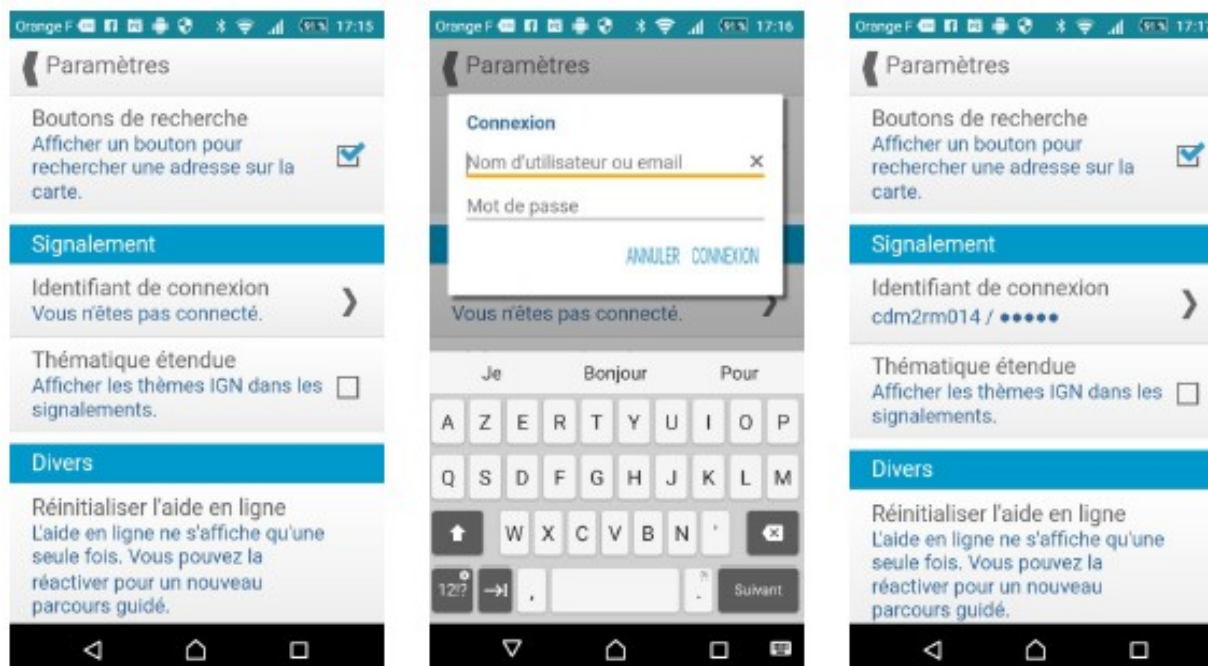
Orange F 91% 17:15

Paramètres

Boutons de recherche
Afficher un bouton pour rechercher une adresse sur la carte.

Signalement

Identifiant de connexion
Vous n'êtes pas connecté.

Thématique étendue
Afficher les thèmes IGN dans les signalements.

Divers

Réinitialiser l'aide en ligne
L'aide en ligne ne s'affiche qu'une seule fois. Vous pouvez la réactiver pour un nouveau parcours guidé.

Orange F 91% 17:16

Paramètres

Connexion

Nom d'utilisateur ou email

Mot de passe

ANNULER CONNEXION

Vous n'êtes pas connecté.

Je Bonjour Pour

A Z E R T Y U I O P
Q S D F G H J K L M
W X C V B N '
12?
,
Suivant

Orange F 91% 17:1

Paramètres

Boutons de recherche
Afficher un bouton pour rechercher une adresse sur la carte.

Signalement

Identifiant de connexion
cdm2rm014 / •••••

Thématique étendue
Afficher les thèmes IGN dans les signalements.

Divers

Réinitialiser l'aide en ligne
L'aide en ligne ne s'affiche qu'une seule fois. Vous pouvez la réactiver pour un nouveau parcours guidé.